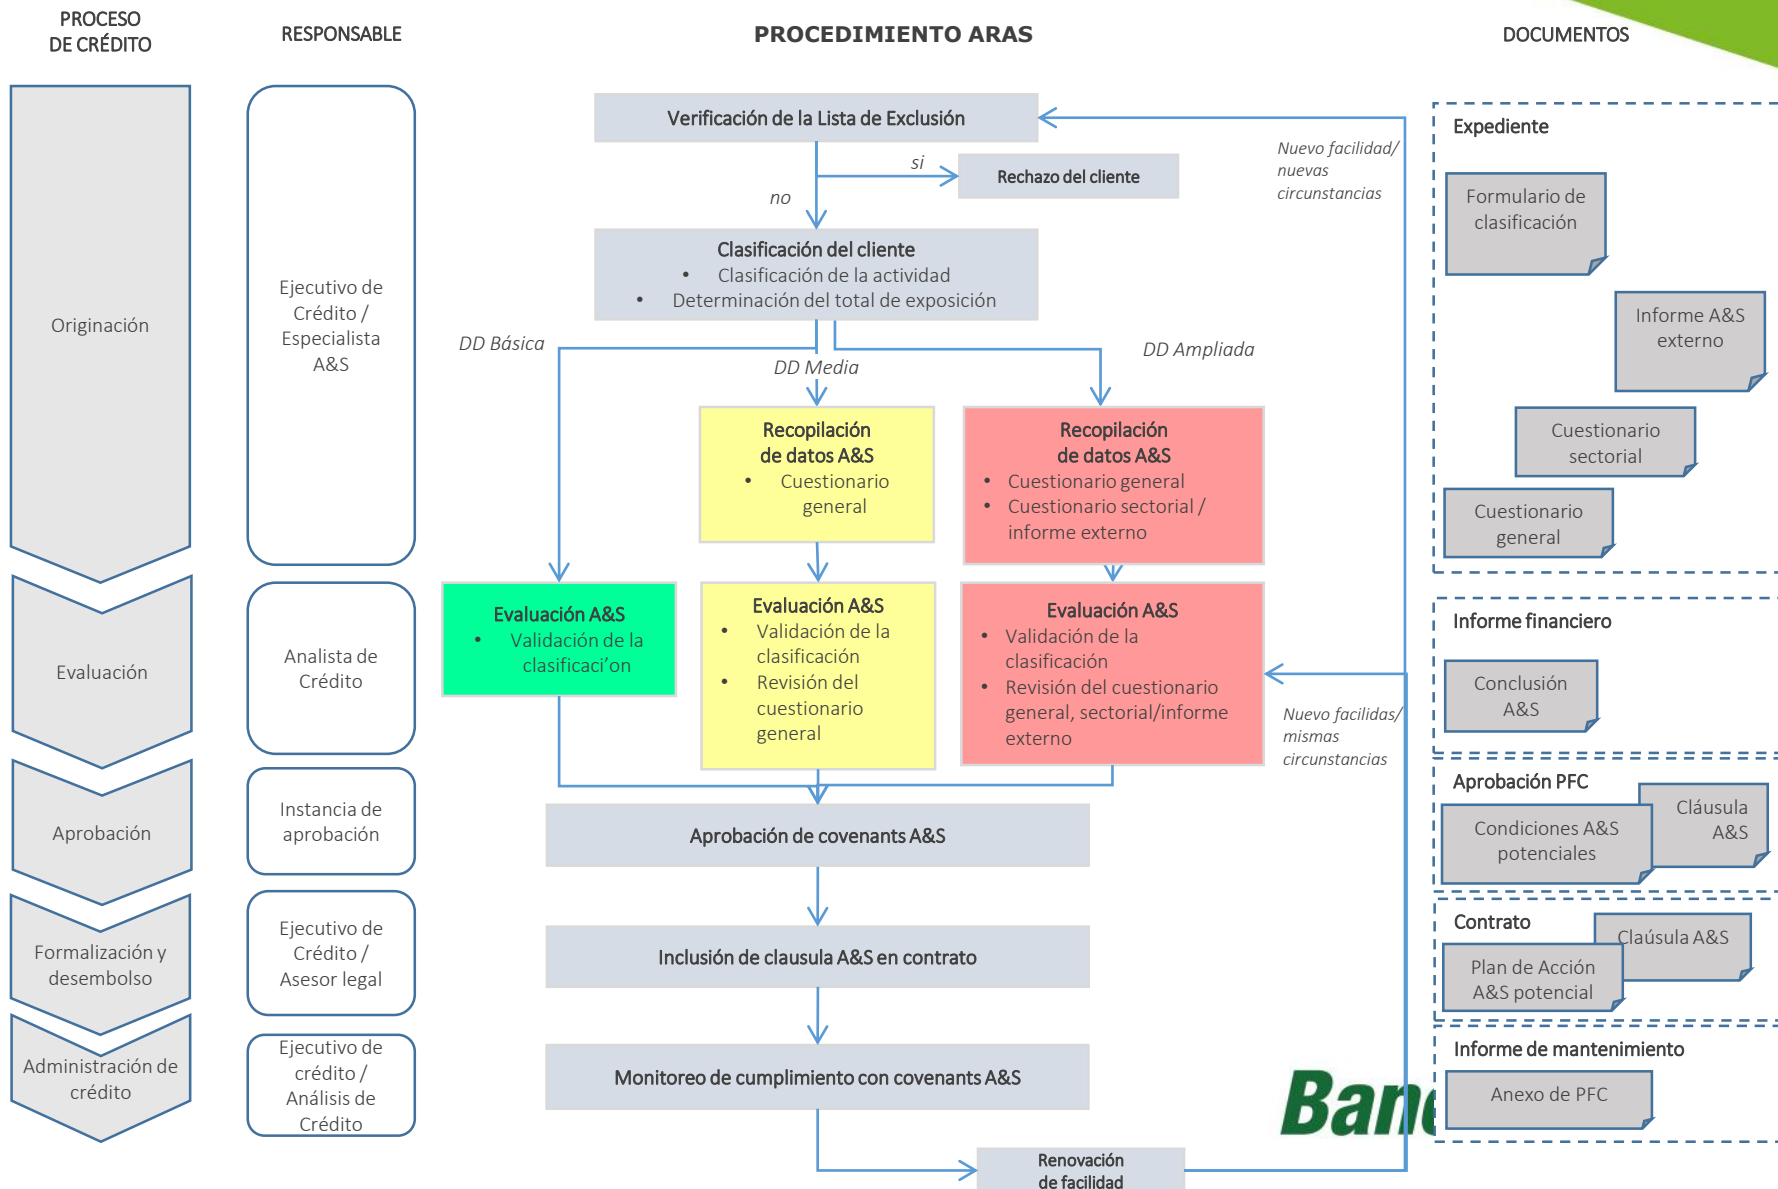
PROCESO DE CRÉDITO

RESPONSABLE

PROCEDIMIENTO ARAS

DOCUMENTOS

Originación

Ejecutivo de Crédito / Especialista A&S

Evaluación

Analista de Crédito

Aprobación

Instancia de aprobación

Formalización y desembolso

Ejecutivo de Crédito / Asesor legal

Administración de crédito

Ejecutivo de crédito / Análisis de Crédito

Verificación de la Lista de Exclusión

si

Rechazo del cliente

no

Nuevo facilidad/ nuevas circunstancias

Clasificación del cliente
• Clasificación de la actividad
• Determinación del total de exposición

DD Básica

DD Media

DD Ampliada

Recopilación de datos A&S
• Cuestionario general

Recopilación de datos A&S
• Cuestionario general
• Cuestionario sectorial / informe externo

Evaluación A&S
• Validación de la clasificaci'on

Evaluación A&S
• Validación de la clasificación
• Revisión del cuestionario general

Evaluación A&S
• Validación de la clasificación
• Revisión del cuestionario general, sectorial/informe externo

Nuevo facilidas/ mismas circunstancias

Aprobación de covenants A&S

Inclusión de clausula A&S en contrato

Monitoreo de cumplimiento con covenants A&S

Renovación de facilidad

Ban

Expediente

Formulario de clasificación

Informe A&S externo

Cuestionario sectorial

Cuestionario general

Informe financiero

Conclusión A&S

Aprobación PFC

Cláusula A&S

Condiciones A&S potenciales

Contrato

Claúsula A&S

Plan de Acción A&S potencial

Informe de mantenimiento

Anexo de PFC